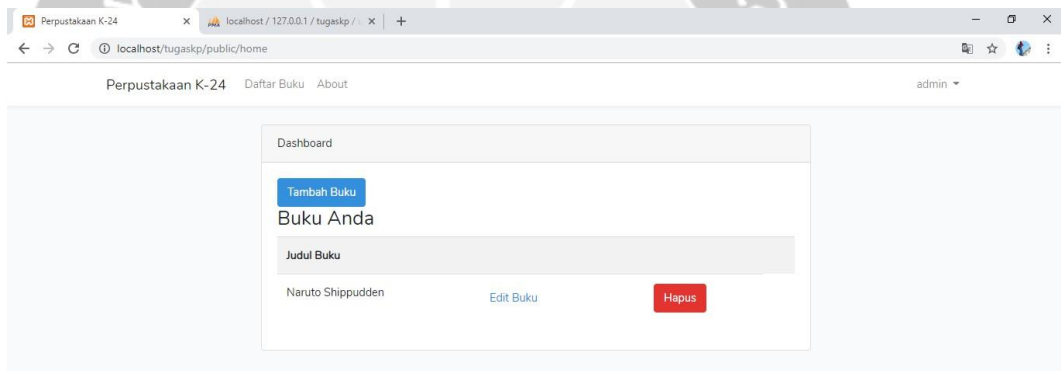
Perpustakaan K-24 ×
localhost / 127.0.0.1 / tugaskp / ×
+
localhost/tugaskp/public/home

Perpustakaan K-24 Daftar Buku About
admin

Dashboard

Tambah Buku

Buku Anda

| Judul Buku | | |
|---|---|---|
| Naruto Shippudden | Edit Buku | Hapus |